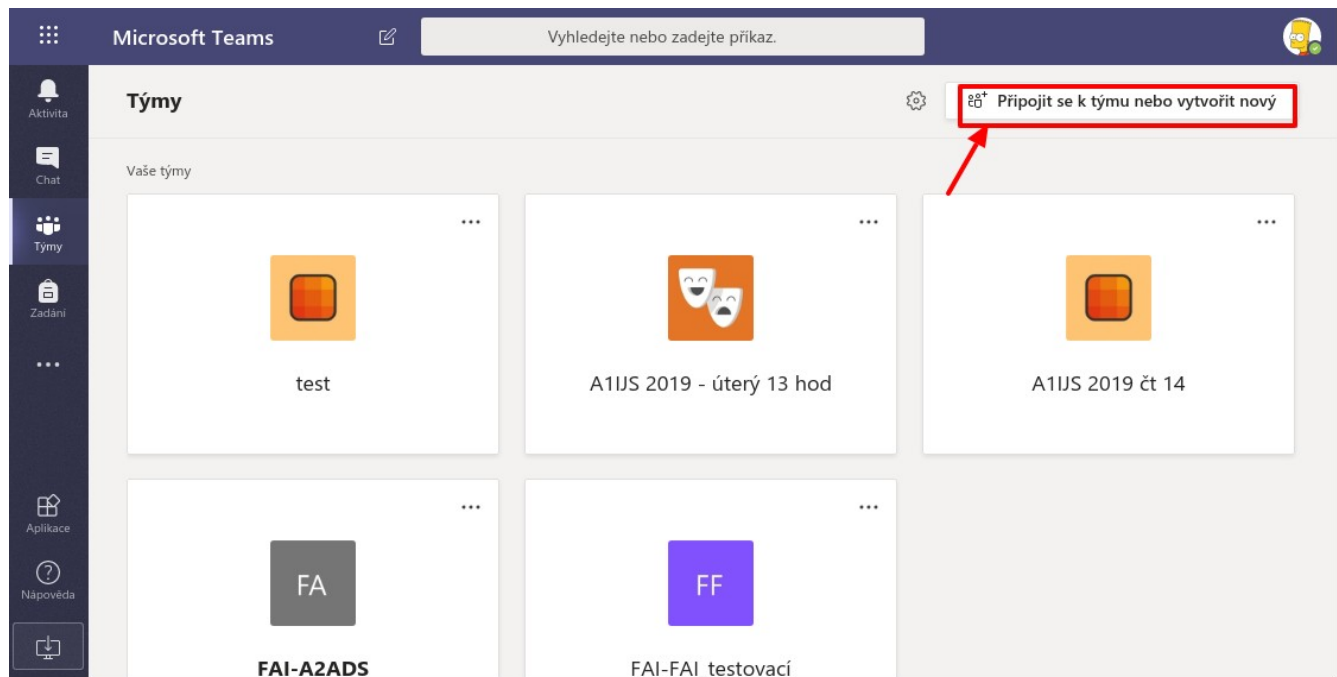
Microsoft Teams

Vyhledejte nebo zadejte příkaz.

Aktivita

Chat

Týmy

Zadání

...

Aplikace

Nápověda

Týmy

Připojit se k týmu nebo vytvořit nový

Vaše týmy

...

test

...

A1IJS 2019 - úterý 13 hod

...

A1IJS 2019 čt 14

...

FA

FAI-A2ADS

...

FF

FAI-FAI testovací